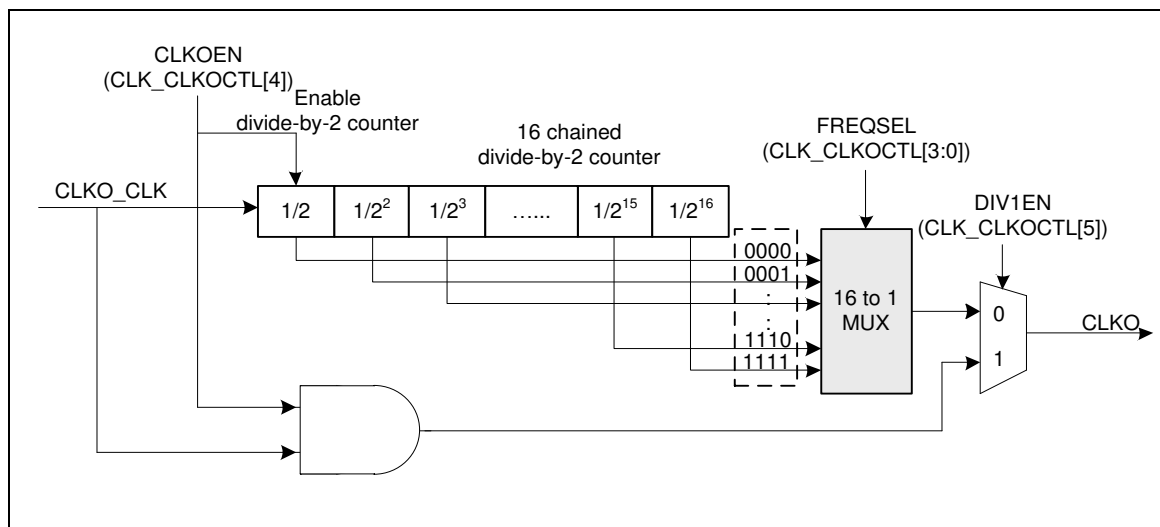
CLKOEN
(CLK_CLKOCTL[4])

Enable
divide-by-2 counter

16 chained
divide-by-2 counter

FREQSEL
(CLK_CLKOCTL[3:0])

CLKO_CLK

| 1/2 | $1/2^2$ | $1/2^3$ | …… | $1/2^{15}$ | $1/2^{16}$ |
|---|---|---|---|---|---|

DIV1EN
(CLK_CLKOCTL[5])

0000
0001
:
:
1110
1111

16 to 1
MUX

0
1

CLKO